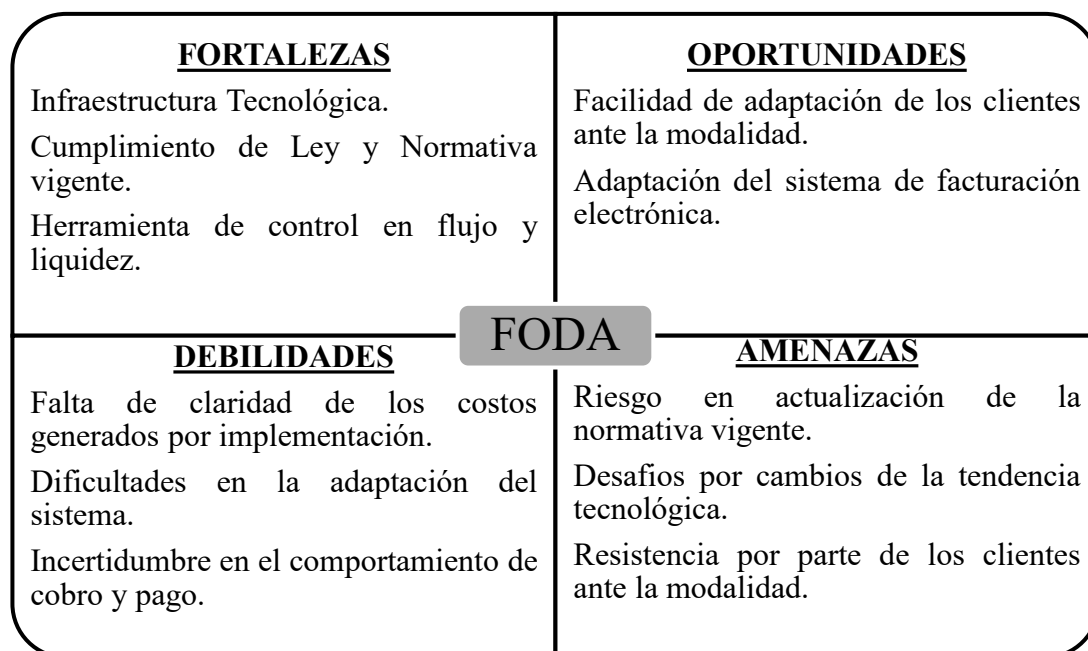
FORTALEZAS

Infraestructura Tecnológica.

Cumplimiento de Ley y Normativa vigente.

Herramienta de control en flujo y liquidez.

OPORTUNIDADES

Facilidad de adaptación de los clientes ante la modalidad.

Adaptación del sistema de facturación electrónica.

FODA

DEBILIDADES

Falta de claridad de los costos generados por implementación.

Dificultades en la adaptación del sistema.

Incertidumbre en el comportamiento de cobro y pago.

AMENAZAS

Riesgo en actualización de la normativa vigente.

Desafios por cambios de la tendencia tecnológica.

Resistencia por parte de los clientes ante la modalidad.